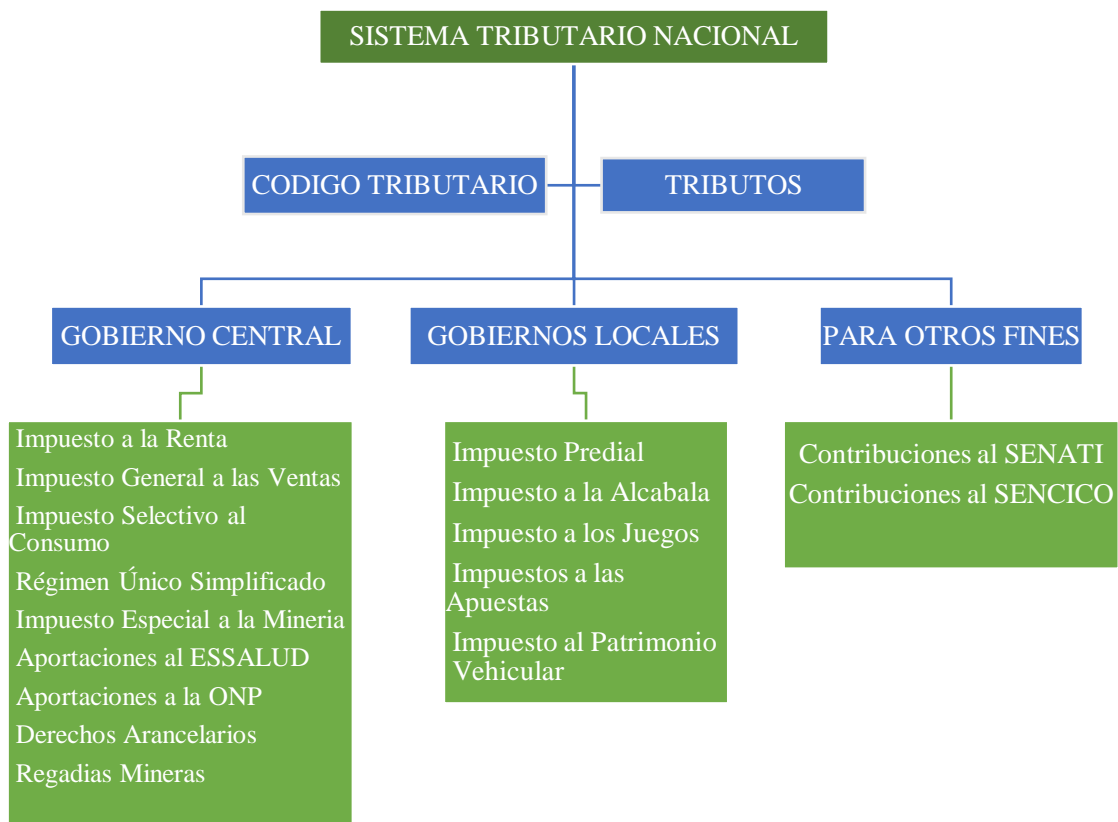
SISTEMA TRIBUTARIO NACIONAL

CODIGO TRIBUTARIO

TRIBUTOS

GOBIERNO CENTRAL

GOBIERNOS LOCALES

PARA OTROS FINES

Impuesto a la Renta
Impuesto General a las Ventas
Impuesto Selectivo al Consumo
Régimen Único Simplificado
Impuesto Especial a la Mineria
Aportaciones al ESSALUD
Aportaciones a la ONP
Derechos Arancelarios
Regadias Mineras

Impuesto Predial
Impuesto a la Alcabala
Impuesto a los Juegos
Impuestos a las Apuestas
Impuesto al Patrimonio Vehicular

Contribuciones al SENATI
Contribuciones al SENCICO